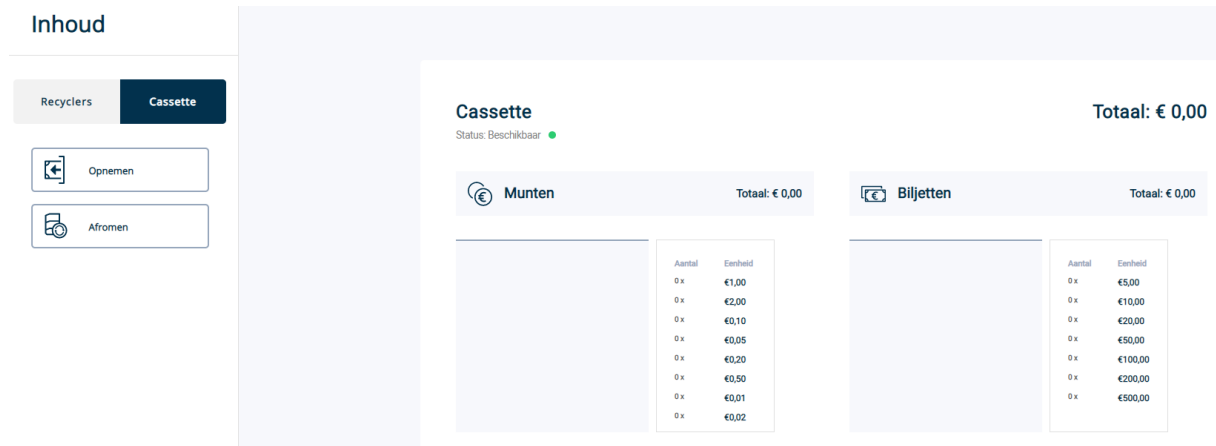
Inhoud

Recyclers
Cassette

Opnemen

Afromen

Cassette
Status: Beschikbaar

Totaal: € 0,00

Munten
Totaal: € 0,00

| Aantal | Eenheid |
|---|---|
| 0 x | €1,00 |
| 0 x | €2,00 |
| 0 x | €0,10 |
| 0 x | €0,05 |
| 0 x | €0,20 |
| 0 x | €0,50 |
| 0 x | €0,01 |
| 0 x | €0,02 |

Biljetten
Totaal: € 0,00

| Aantal | Eenheid |
|---|---|
| 0 x | €5,00 |
| 0 x | €10,00 |
| 0 x | €20,00 |
| 0 x | €50,00 |
| 0 x | €100,00 |
| 0 x | €200,00 |
| 0 x | €500,00 |